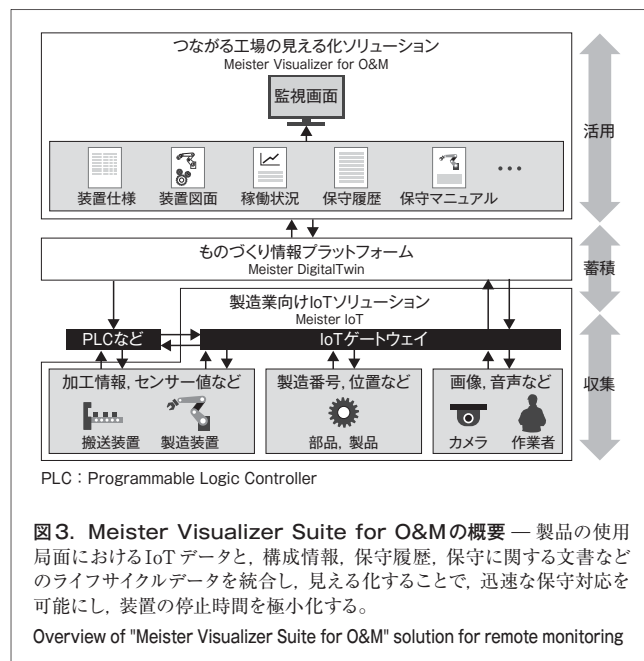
つながる工場の見える化ソリューション
Meister Visualizer for O&M

監視画面

装置仕様　装置図面　稼働状況　保守履歴　保守マニュアル　…

活用

ものづくり情報プラットフォーム
Meister DigitalTwin

蓄積

製造業向けIoTソリューション
Meister IoT

PLCなど　IoTゲートウェイ

加工情報，センサー値など
搬送装置　製造装置

製造番号，位置など
部品，製品

画像，音声など
カメラ　作業者

収集

PLC：Programmable Logic Controller

図3. Meister Visualizer Suite for O&Mの概要 ― 製品の使用局面におけるIoTデータと，構成情報，保守履歴，保守に関する文書などのライフサイクルデータを統合し，見える化することで，迅速な保守対応を可能にし，装置の停止時間を極小化する。

Overview of "Meister Visualizer Suite for O&M" solution for remote monitoring